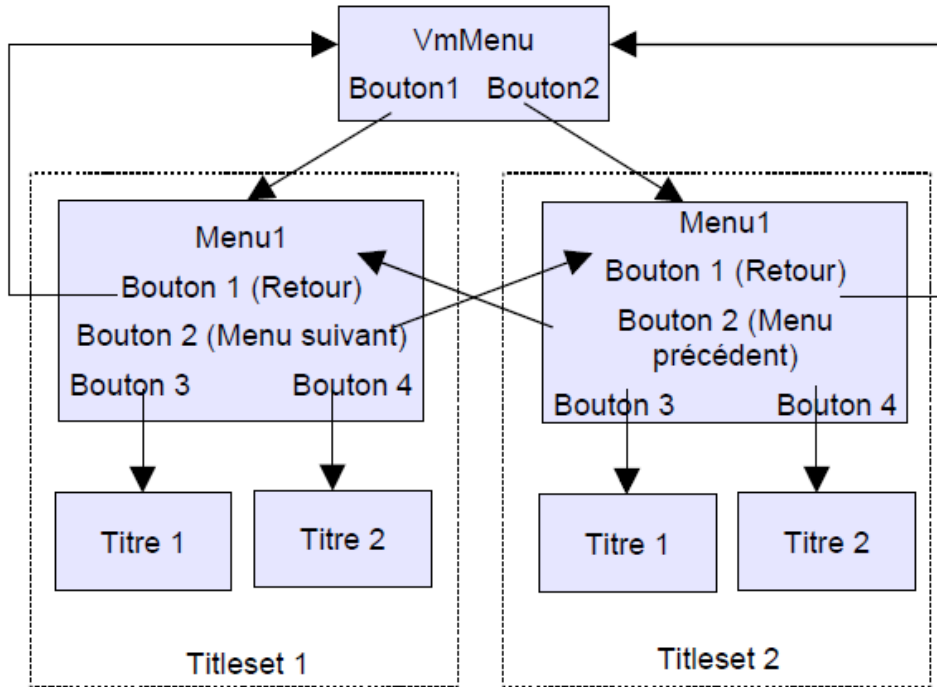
VmMenu
Bouton1 Bouton2

Menu1
Bouton 1 (Retour)
Bouton 2 (Menu suivant)
Bouton 3 Bouton 4

Titre 1
Titre 2

Titleset 1

Menu1
Bouton 1 (Retour)
Bouton 2 (Menu précédent)
Bouton 3 Bouton 4

Titre 1
Titre 2

Titleset 2